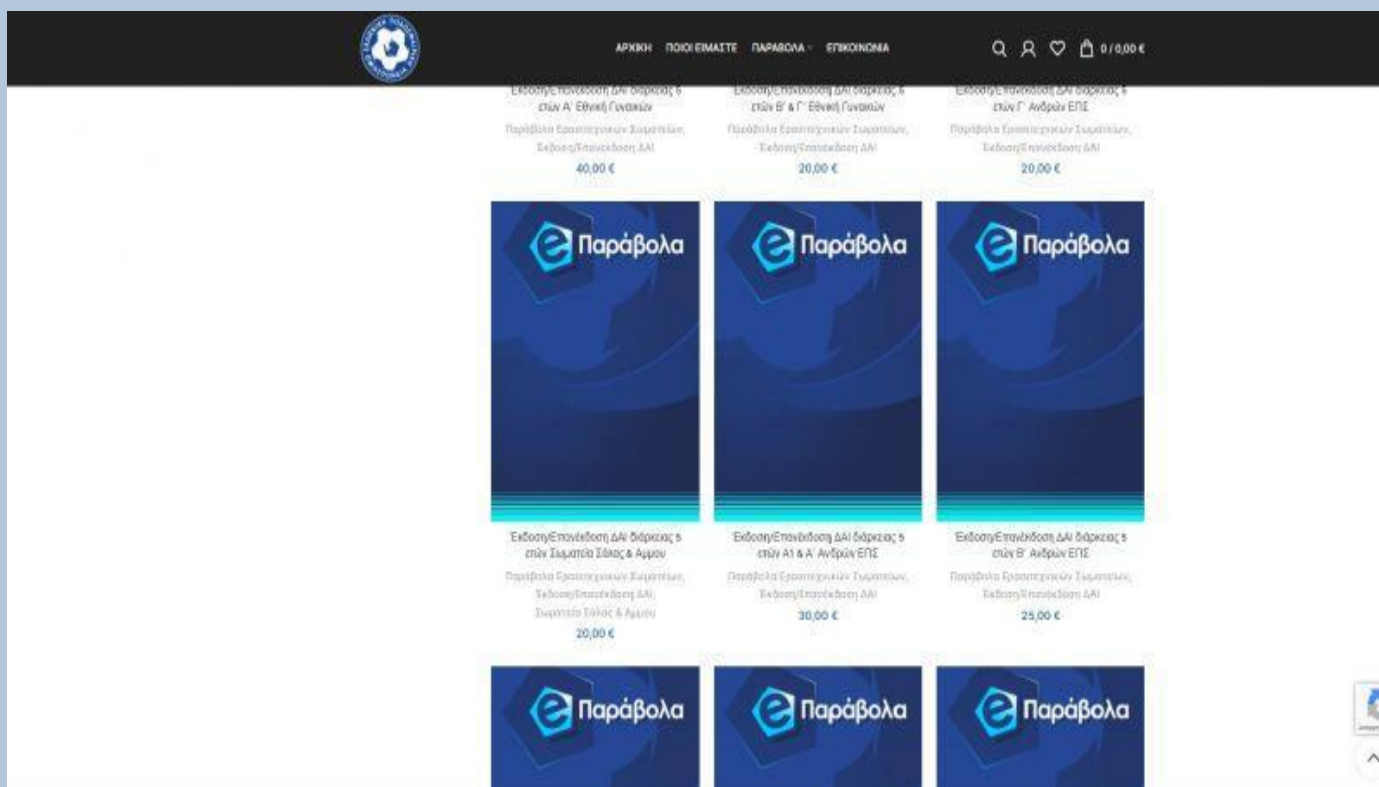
ΑΡΧΙΚΗ ΠΟΙΟΙ ΕΙΜΑΣΤΕ ΠΑΡΑΒΟΛΑ ΕΠΙΚΟΙΝΩΝΙΑ

0 / 0,00 €

Έκδοση/Επανέκδοση ΔΑΙ διάρκειας 5 ετών Α' Εθνική Γυναικών
Παράβολα Ερασιτεχνικών Σωματείων, Έκδοση/Επανέκδοση ΔΑΙ
40,00 €

Έκδοση/Επανέκδοση ΔΑΙ διάρκειας 5 ετών Β' & Γ' Εθνική Γυναικών
Παράβολα Ερασιτεχνικών Σωματείων, Έκδοση/Επανέκδοση ΔΑΙ
20,00 €

Έκδοση/Επανέκδοση ΔΑΙ διάρκειας 5 ετών Γ' Ανδρών ΕΠΣ
Παράβολα Ερασιτεχνικών Σωματείων, Έκδοση/Επανέκδοση ΔΑΙ
20,00 €

Παράβολα

Παράβολα

Παράβολα

Έκδοση/Επανέκδοση ΔΑΙ διάρκειας 5 ετών Σωματεία Σάλας & Άμμου
Παράβολα Ερασιτεχνικών Σωματείων, Έκδοση/Επανέκδοση ΔΑΙ, Σωματεία Σάλας & Άμμου
20,00 €

Έκδοση/Επανέκδοση ΔΑΙ διάρκειας 5 ετών Α1 & Α' Ανδρών ΕΠΣ
Παράβολα Ερασιτεχνικών Σωματείων, Έκδοση/Επανέκδοση ΔΑΙ
30,00 €

Έκδοση/Επανέκδοση ΔΑΙ διάρκειας 5 ετών Β' Ανδρών ΕΠΣ
Παράβολα Ερασιτεχνικών Σωματείων, Έκδοση/Επανέκδοση ΔΑΙ
25,00 €

Παράβολα

Παράβολα

Παράβολα